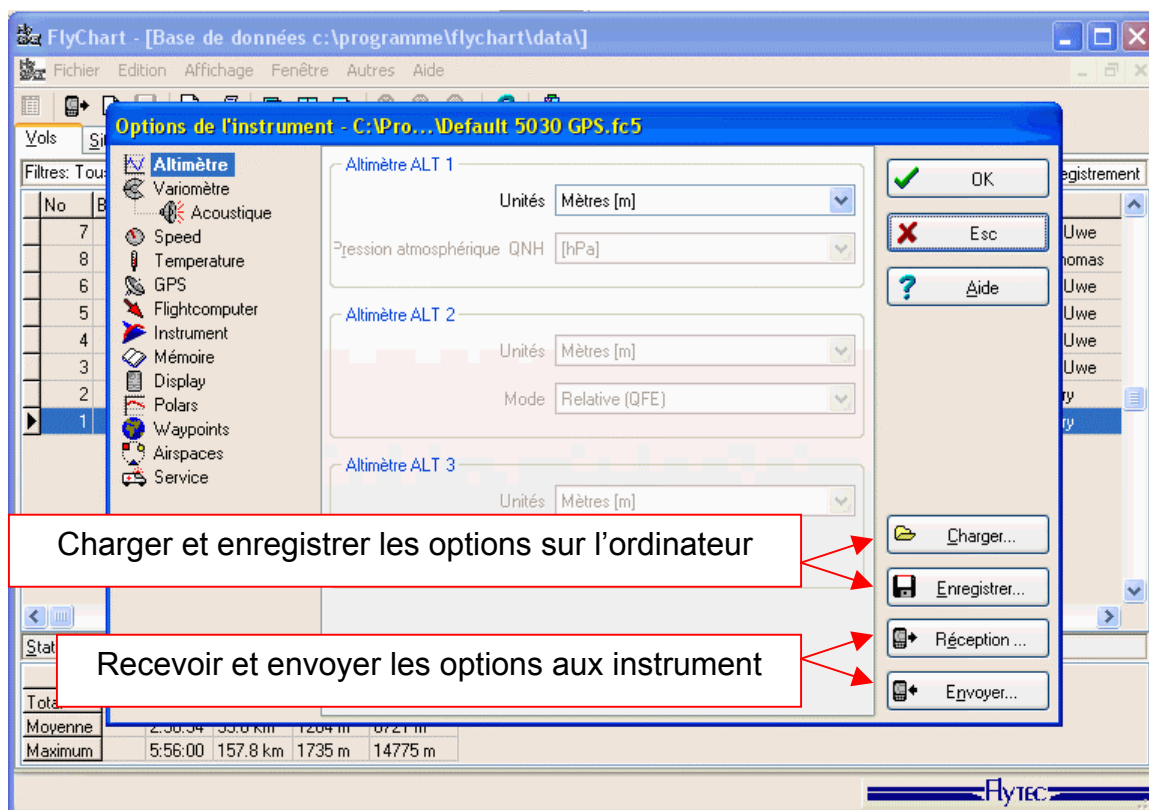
FlyChart - [Base de données c:\programme\flychart\data\]

Fichier Edition Affichage Fenêtre Autres Aide

Vols Si

Filtres: Tous

egistrement

| No | B |
|---|---|
| 7 | |
| 8 | |
| 6 | |
| 5 | |
| 4 | |
| 3 | |
| 2 | |
| 1 | |

Uwe
homas
Uwe
Uwe
Uwe
Uwe
ry
ry

Options de l'instrument - C:\Pro...\Default 5030 GPS.fc5

Altimètre
Variomètre
Acoustique
Speed
Temperature
GPS
Flightcomputer
Instrument
Mémoire
Display
Polars
Waypoints
Airspaces
Service

Altimètre ALT 1
Unités Mètres [m]
Pression atmosphérique QNH [hPa]

Altimètre ALT 2
Unités Mètres [m]
Mode Relative (QFE)

Altimètre ALT 3
Unités Mètres [m]

OK
Esc
Aide

Charger...
Enregistrer...
Réception ...
Envoyer...

Charger et enregistrer les options sur l'ordinateur

Recevoir et envoyer les options aux instrument

Stat

Total
Moyenne 2:30:34 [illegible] km 1204 m 6721 m
Maximum 5:56:00 157.8 km 1735 m 14775 m

Flytec